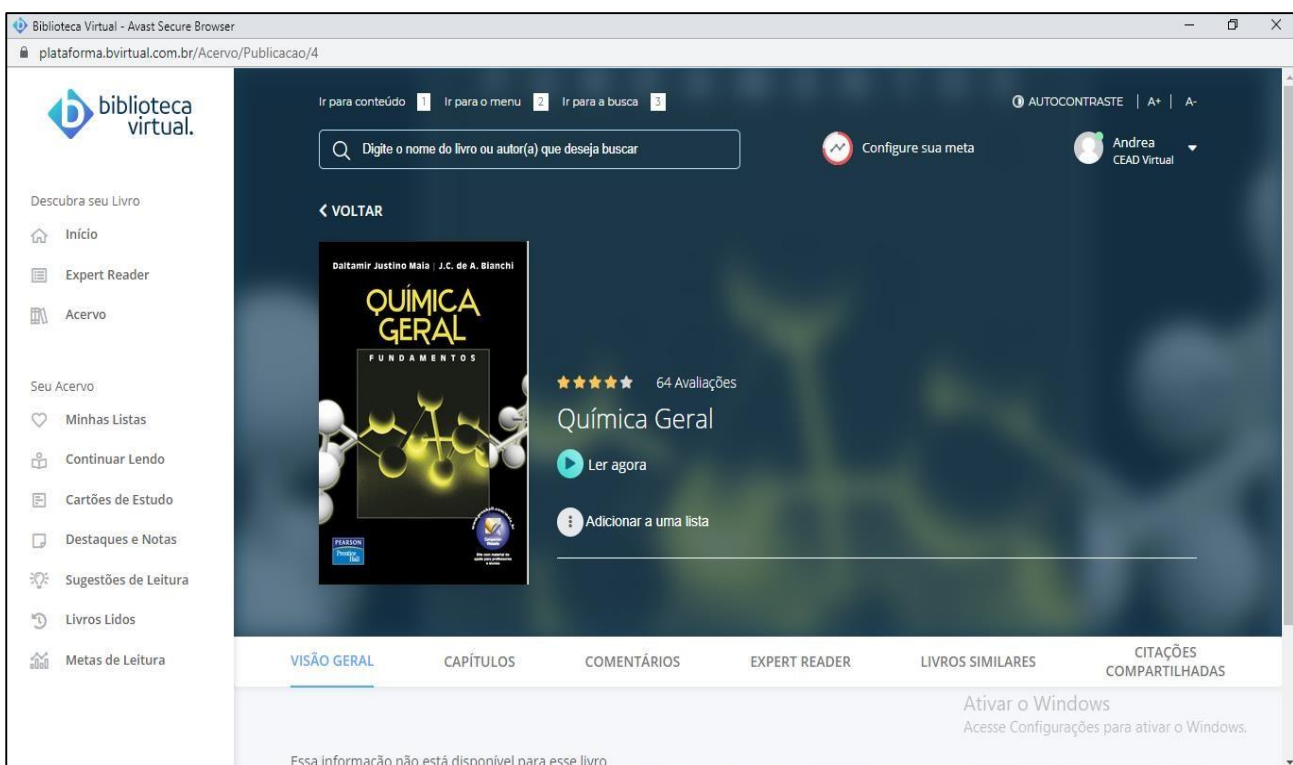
Biblioteca Virtual - Avast Secure Browser

plataforma.bvirtual.com.br/Acervo/Publicacao/4

biblioteca virtual.

Ir para conteúdo 1 Ir para o menu 2 Ir para a busca 3

AUTOCONTRASTE | A+ | A-

Digite o nome do livro ou autor(a) que deseja buscar

Configure sua meta

Andrea
CEAD Virtual

Descubra seu Livro

Início

Expert Reader

Acervo

< VOLTAR

Daltamir Justino Maia | J.C. de A. Bianchi

QUÍMICA GERAL

FUNDAMENTOS

PEARSON Prentice Hall

64 Avaliações

Química Geral

Ler agora

Adicionar a uma lista

Seu Acervo

Minhas Listas

Continuar Lendo

Cartões de Estudo

Destaques e Notas

Sugestões de Leitura

Livros Lidos

Metas de Leitura

VISÃO GERAL

CAPÍTULOS

COMENTÁRIOS

EXPERT READER

LIVROS SIMILARES

CITAÇÕES COMPARTILHADAS

Ativar o Windows
Acesse Configurações para ativar o Windows.

Essa informação não está disponível para esse livro